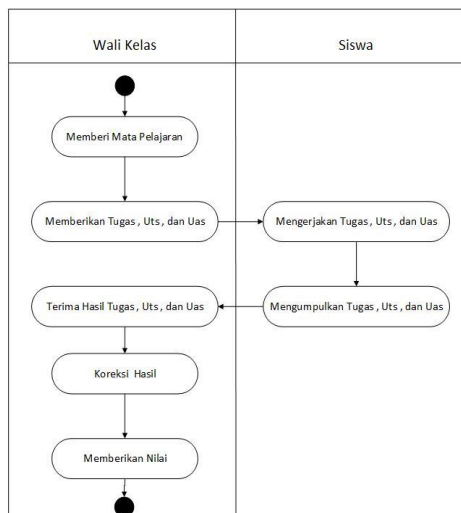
Wali Kelas

Siswa

Memberi Mata Pelajaran

Memberikan Tugas , Uts , dan Uas

Mengerjakan Tugas , Uts , dan Uas

Terima Hasil Tugas , Uts , dan Uas

Mengumpulkan Tugas , Uts , dan Uas

Koreksi Hasil

Memberikan Nilai